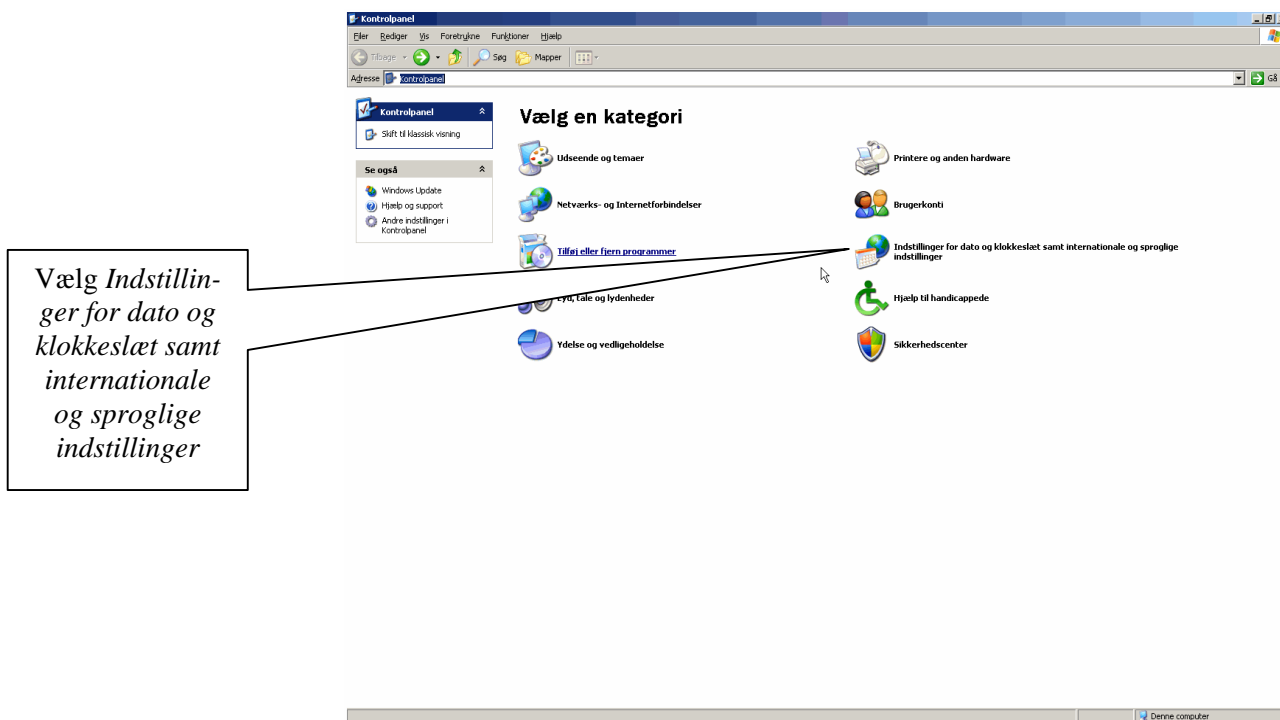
Kontrolpanel

Filer Rediger Vis Foretrukne Funktioner Hjælp

Tilbage Søg Mapper

Adresse Kontrolpanel Gå

Kontrolpanel

Skift til klassisk visning

Se også

Windows Update

Hjælp og support

Andre indstillinger i Kontrolpanel

Vælg en kategori

Udseende og temaer

Printere og anden hardware

Netværks- og Internetforbindelser

Brugerkonti

Tilføj eller fjern programmer

Indstillinger for dato og klokkeslæt samt internationale og sproglige indstillinger

Lyd, tale og lydenheder

Hjælp til handicappede

Ydelse og vedligeholdelse

Sikkerhedscenter

Vælg *Indstillinger for dato og klokkeslæt samt internationale og sproglige indstillinger*

Denne computer